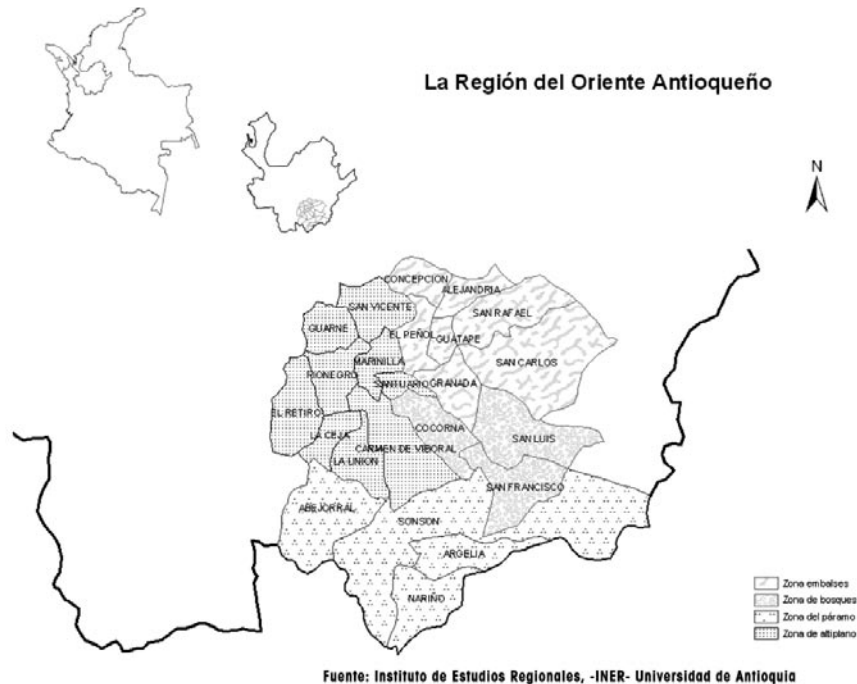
La Región del Oriente Antioqueño

N

CONCEPCION
ALEJANDRIA
SAN VICENTE
SAN RAFAEL
GUARNE
EL PEÑOL
GUATAPE
MARINILLA
SAN CARLOS
RIONEGRO
SANTUARIO
GRANADA
EL RETIRO
COCORNA
SAN LUIS
LA CEJA
CARMEN DE VIBORAL
LA UNION
SAN FRANCISCO
ABEJORRAL
SONSON
ARGELIA
NARIÑO

Zona embalses
Zona de bosques
Zona del páramo
Zona de altiplano

Fuente: Instituto de Estudios Regionales, -INER- Universidad de Antioquia